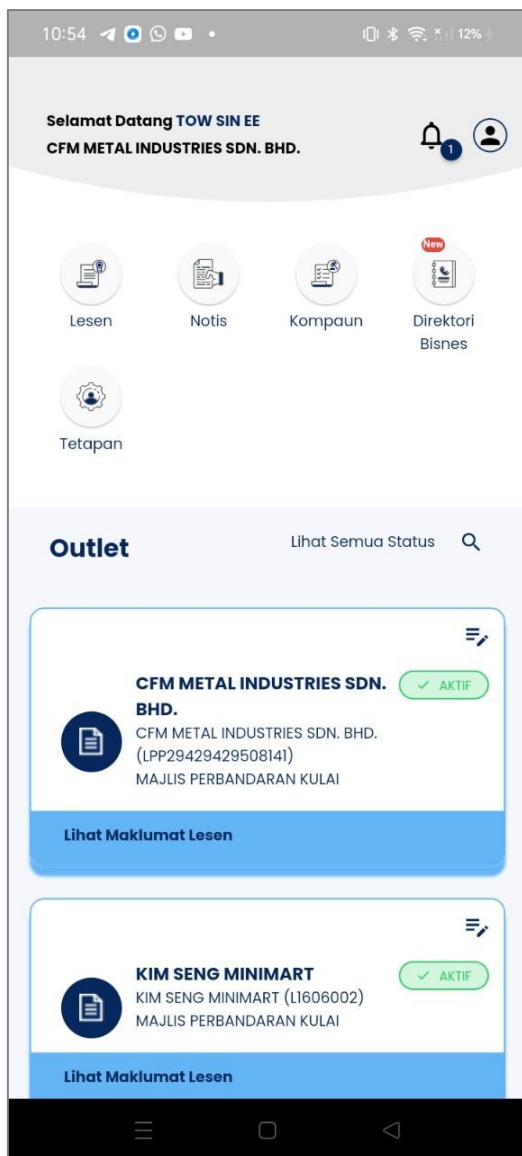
10:54 12%

Selamat Datang TOW SIN EE
CFM METAL INDUSTRIES SDN. BHD.

1

Lesen
Notis
Kompaun
New
Direktori Bisnes
Tetapan

Outlet
Lihat Semua Status

CFM METAL INDUSTRIES SDN. BHD.
✓ AKTIF
CFM METAL INDUSTRIES SDN. BHD. (LPP29429429508141)
MAJLIS PERBANDARAN KULAI
Lihat Maklumat Lesen

KIM SENG MINIMART
✓ AKTIF
KIM SENG MINIMART (L1606002)
MAJLIS PERBANDARAN KULAI
Lihat Maklumat Lesen